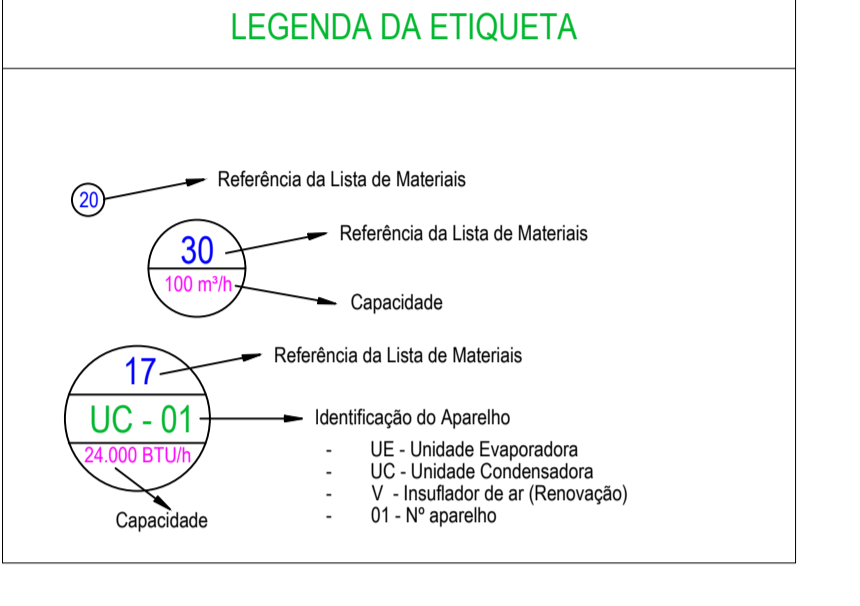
LEGENDA DA ETIQUETA

20

Referência da Lista de Materiais

30

100 m³/h

Referência da Lista de Materiais

Capacidade

17

UC - 01

24.000 BTU/h

Referência da Lista de Materiais

Identificação do Aparelho

- UE - Unidade Evaporadora
- UC - Unidade Condensadora
- V - Insuflador de ar (Renovação)
- 01 - Nº aparelho

Capacidade